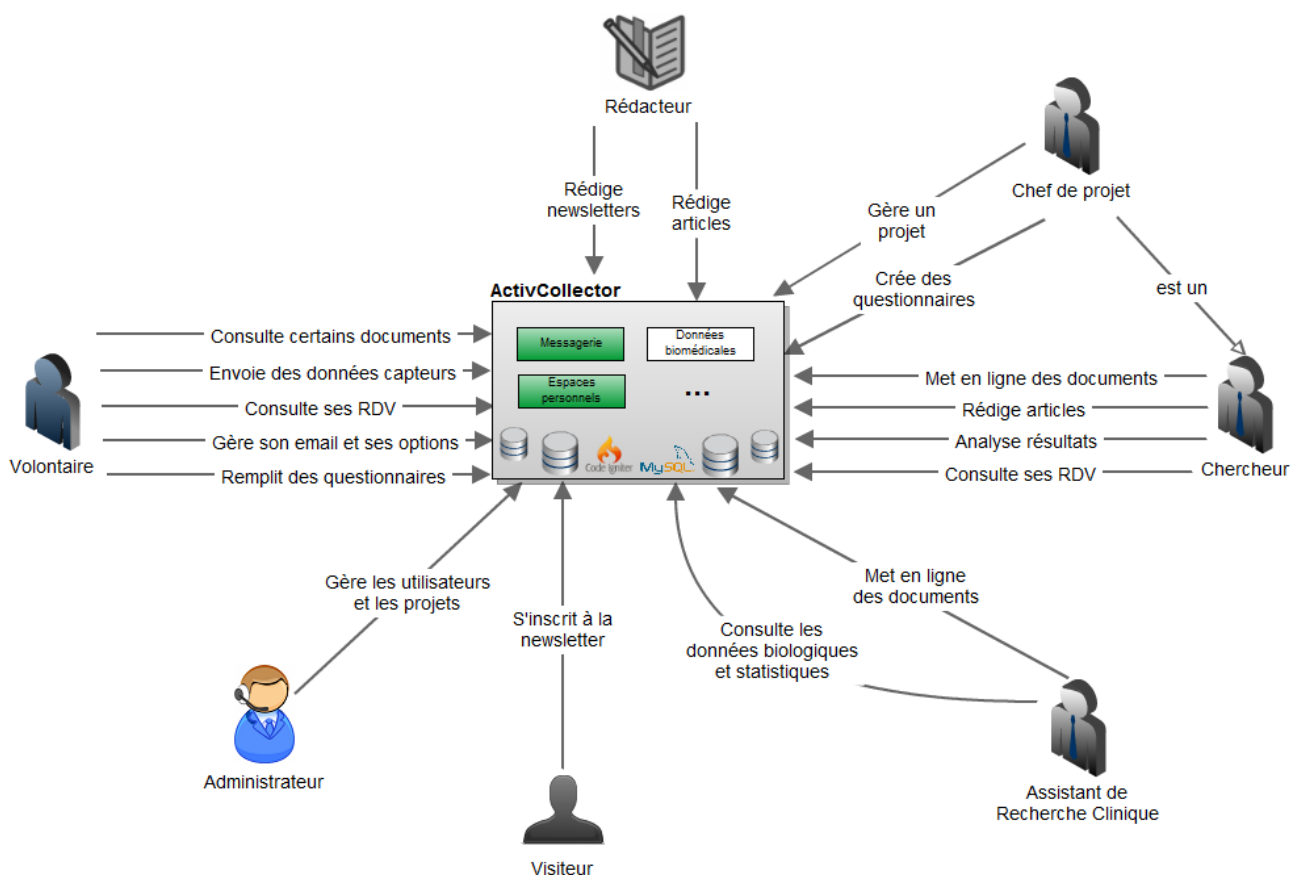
Rédacteur

Rédige newsletters

Rédige articles

Chef de projet

Gère un projet

Crée des questionnaires

est un

ActivCollector

Messagerie

Données biomédicales

Espaces personnels

...

Code Igniter

MySQL

Consulte certains documents

Envoie des données capteurs

Consulte ses RDV

Gère son email et ses options

Remplit des questionnaires

Volontaire

Met en ligne des documents

Rédige articles

Analyse résultats

Consulte ses RDV

Chercheur

Gère les utilisateurs et les projets

S'inscrit à la newsletter

Consulte les données biologiques et statistiques

Met en ligne des documents

Administrateur

Visiteur

Assistant de Recherche Clinique